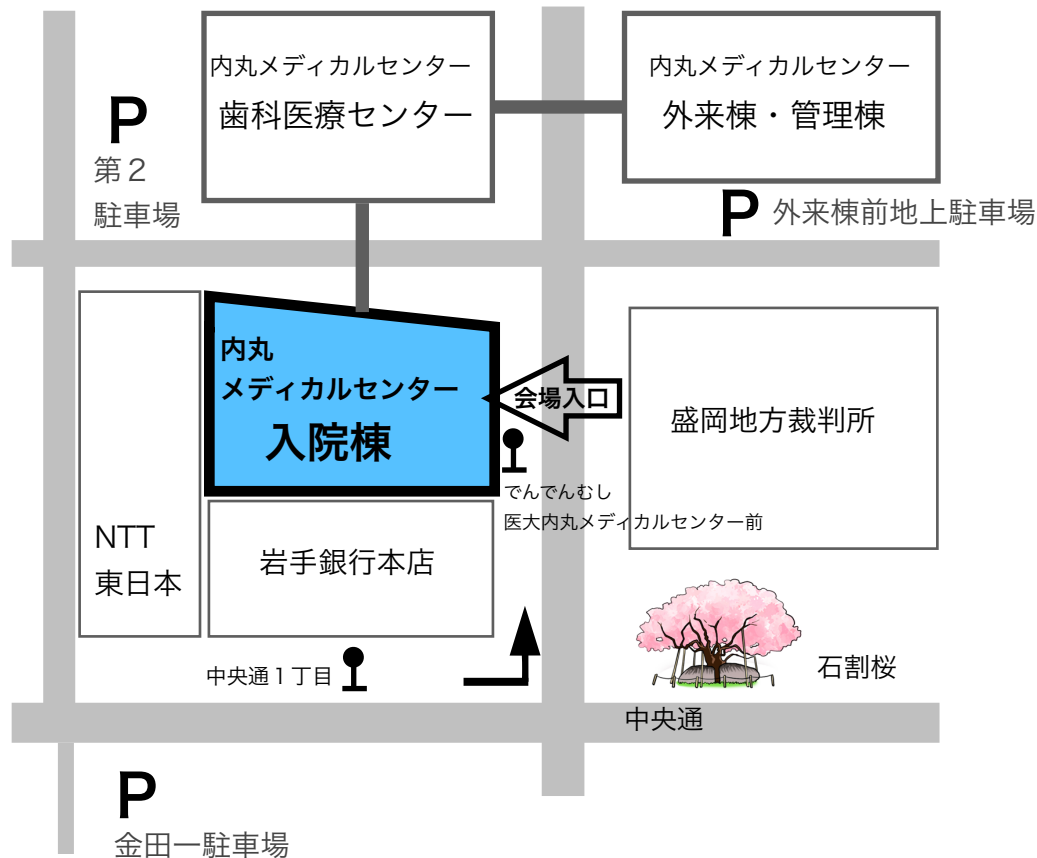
P
第2
駐車場

内丸メディカルセンター
歯科医療センター

内丸メディカルセンター
外来棟・管理棟

P 外来棟前地上駐車場

内丸
メディカルセンター
入院棟

会場入口

盛岡地方裁判所

でんでんむし
医大内丸メディカルセンター前

NTT
東日本

岩手銀行本店

中央通1丁目

石割桜

中央通

P
金田一駐車場